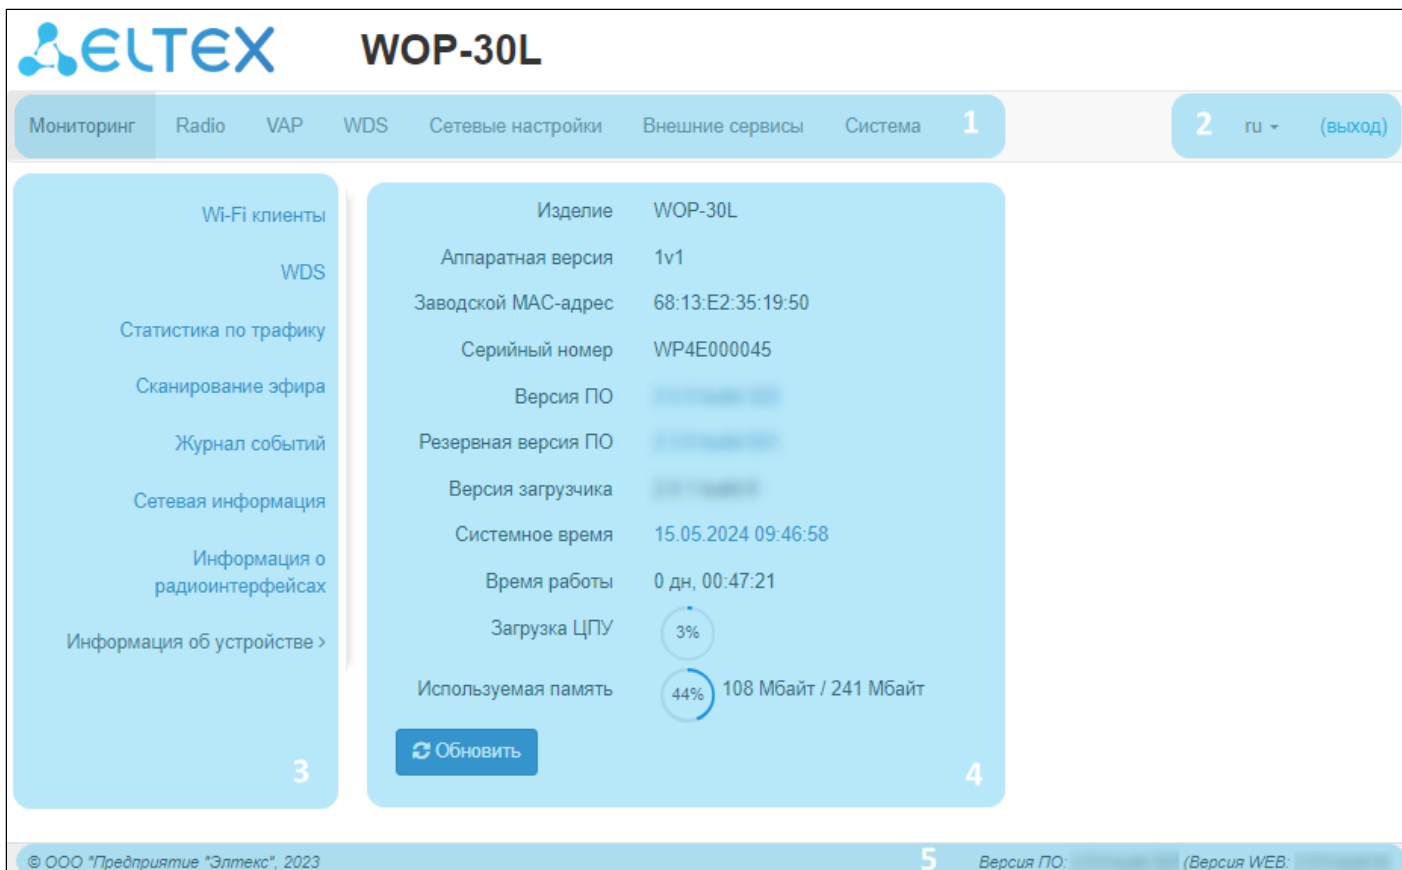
ELTEX WOP-30L

Мониторинг Radio VAP WDS Сетевые настройки Внешние сервисы Система 1

2 ru (выход)

Wi-Fi клиенты

WDS

Статистика по трафику

Сканирование эфира

Журнал событий

Сетевая информация

Информация о радиоинтерфейсах

Информация об устройстве ›

3

| | |
|---|---|
| Изделие | WOP-30L |
| Аппаратная версия | 1v1 |
| Заводской MAC-адрес | 68:13:E2:35:19:50 |
| Серийный номер | WP4E000045 |
| Версия ПО | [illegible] |
| Резервная версия ПО | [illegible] |
| Версия загрузчика | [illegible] |
| Системное время | 15.05.2024 09:46:58 |
| Время работы | 0 дн, 00:47:21 |
| Загрузка ЦПУ | 3% |
| Используемая память | 44% 108 Мбайт / 241 Мбайт |

Обновить

4

© ООО "Предприятие "Элтекс", 2023 5 Версия ПО: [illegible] (Версия WEB: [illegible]